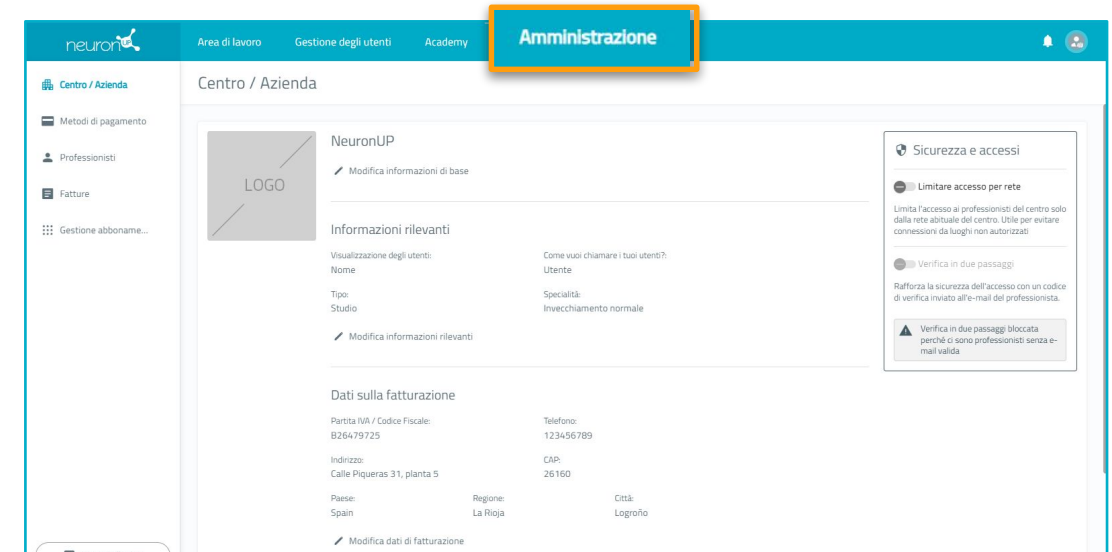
neuron

Area di lavoro Gestione degli utenti Academy **Amministrazione**

Centro / Azienda
Metodi di pagamento
Professionisti
Fatture
Gestione abboname...

Centro / Azienda

LOGO

NeuronUP
Modifica informazioni di base

Informazioni rilevanti

Visualizzazione degli utenti:
Nome

Come vuoi chiamare i tuoi utenti?:
Utente

Tipo:
Studio

Specialità:
Invecchiamento normale

Modifica informazioni rilevanti

Dati sulla fatturazione

Partita IVA / Codice Fiscale:
B26479725

Telefono:
123456789

Indirizzo:
Calle Piqueras 31, planta 5

CAP:
26160

Paese:
Spain

Regione:
La Rioja

Città:
Logroño

Modifica dati di fatturazione

Sicurezza e accessi

Limitare accesso per rete

Limita l'accesso ai professionisti del centro solo dalla rete abituale del centro. Utile per evitare connessioni da luoghi non autorizzati

Verifica in due passaggi

Rafforza la sicurezza dell'accesso con un codice di verifica inviato all'e-mail del professionista.

Verifica in due passaggi bloccata perché ci sono professionisti senza e-mail valida